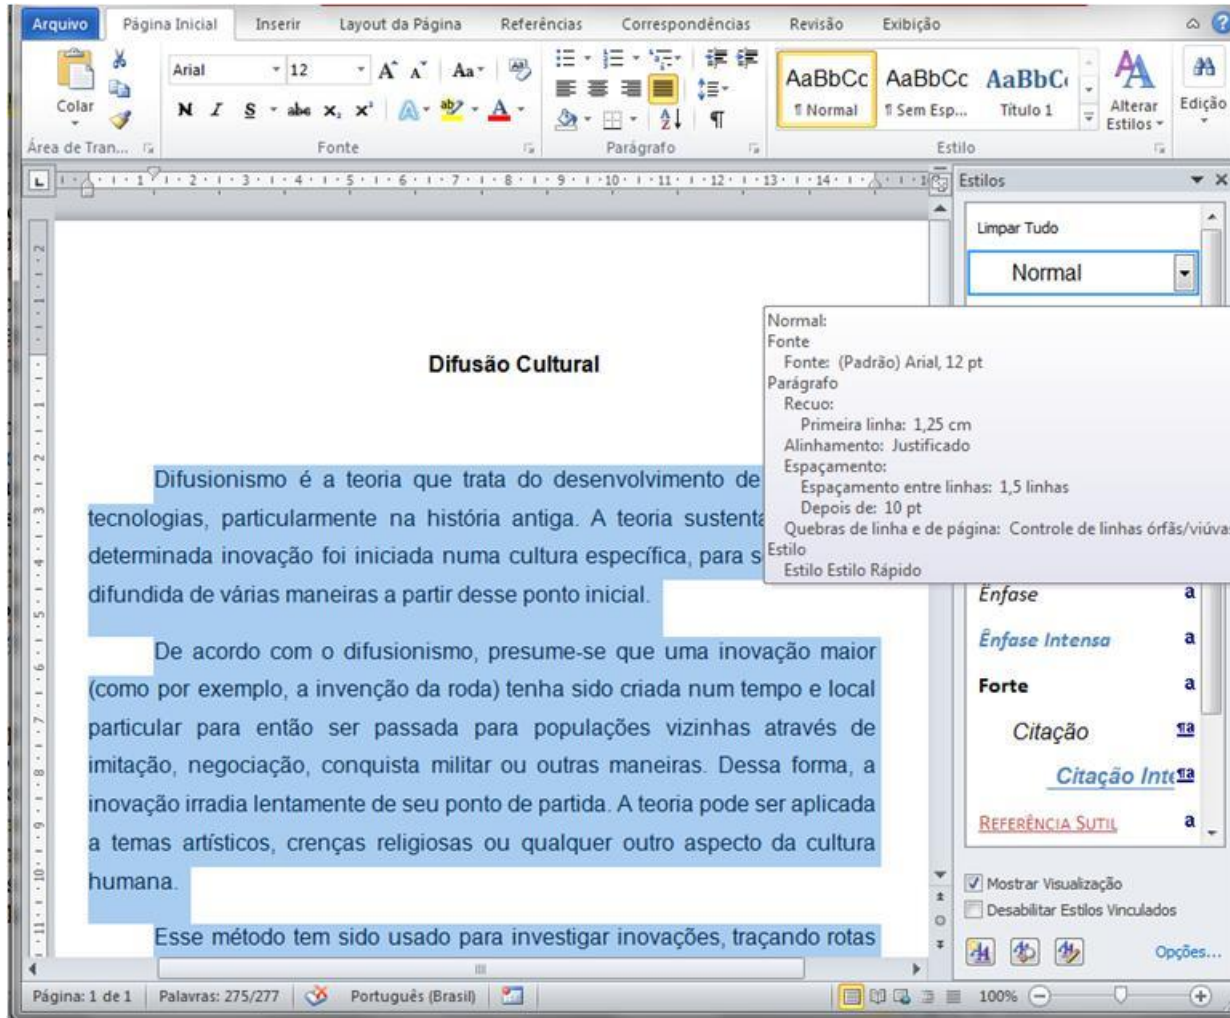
Arquivo | Página Inicial | Inserir | Layout da Página | Referências | Correspondências | Revisão | Exibição

Colar
Área de Tran...
Arial 12
N I S abc x, x'
Fonte
Parágrafo
AaBbCc ¶ Normal
AaBbCc ¶ Sem Esp...
AaBbC Título 1
Alterar Estilos
Estilo
Edição

Estilos
Limpar Tudo
Normal

Normal:
Fonte
Fonte: (Padrão) Arial, 12 pt
Parágrafo
Recuo:
Primeira linha: 1,25 cm
Alinhamento: Justificado
Espaçamento:
Espaçamento entre linhas: 1,5 linhas
Depois de: 10 pt
Quebras de linha e de página: Controle de linhas órfãs/viúvas
Estilo
Estilo Estilo Rápido

Ênfase a
Ênfase Intensa a
Forte a
Citação ¶a
Citação Int ¶a
REFERÊNCIA SUTIL a

Mostrar Visualização
Desabilitar Estilos Vinculados
Opções...

Difusão Cultural

Difusionismo é a teoria que trata do desenvolvimento de tecnologias, particularmente na história antiga. A teoria sustenta determinada inovação foi iniciada numa cultura específica, para s difundida de várias maneiras a partir desse ponto inicial.

De acordo com o difusionismo, presume-se que uma inovação maior (como por exemplo, a invenção da roda) tenha sido criada num tempo e local particular para então ser passada para populações vizinhas através de imitação, negociação, conquista militar ou outras maneiras. Dessa forma, a inovação irradia lentamente de seu ponto de partida. A teoria pode ser aplicada a temas artísticos, crenças religiosas ou qualquer outro aspecto da cultura humana.

Esse método tem sido usado para investigar inovações, traçando rotas

Página: 1 de 1 | Palavras: 275/277 | Português (Brasil) | 100%